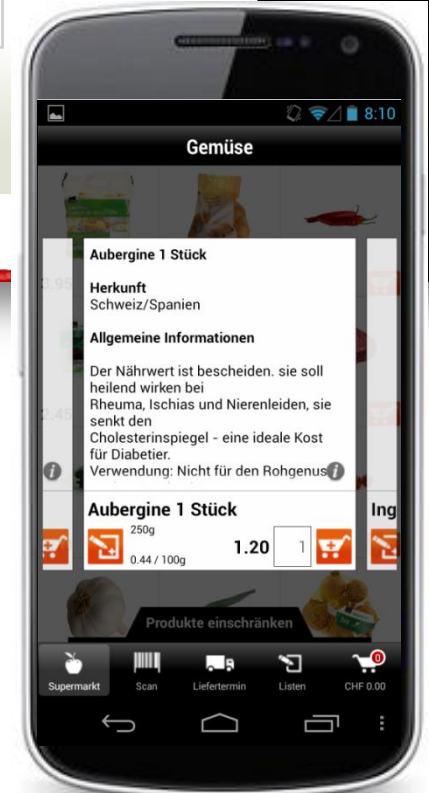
8:10

Gemüse

3.95

2.45

Aubergine 1 Stück

Herkunft
Schweiz/Spanien

Allgemeine Informationen

Der Nährwert ist bescheiden. sie soll heilend wirken bei
Rheuma, Ischias und Nierenleiden, sie senkt den
Cholesterinspiegel - eine ideale Kost für Diabetier.
Verwendung: Nicht für den Rohgenus

Aubergine 1 Stück
250g
0.44 / 100g
1.20
1

Ing

Produkte einschränken

Supermarkt
Scan
Liefertermin
Listen
0
CHF 0.00